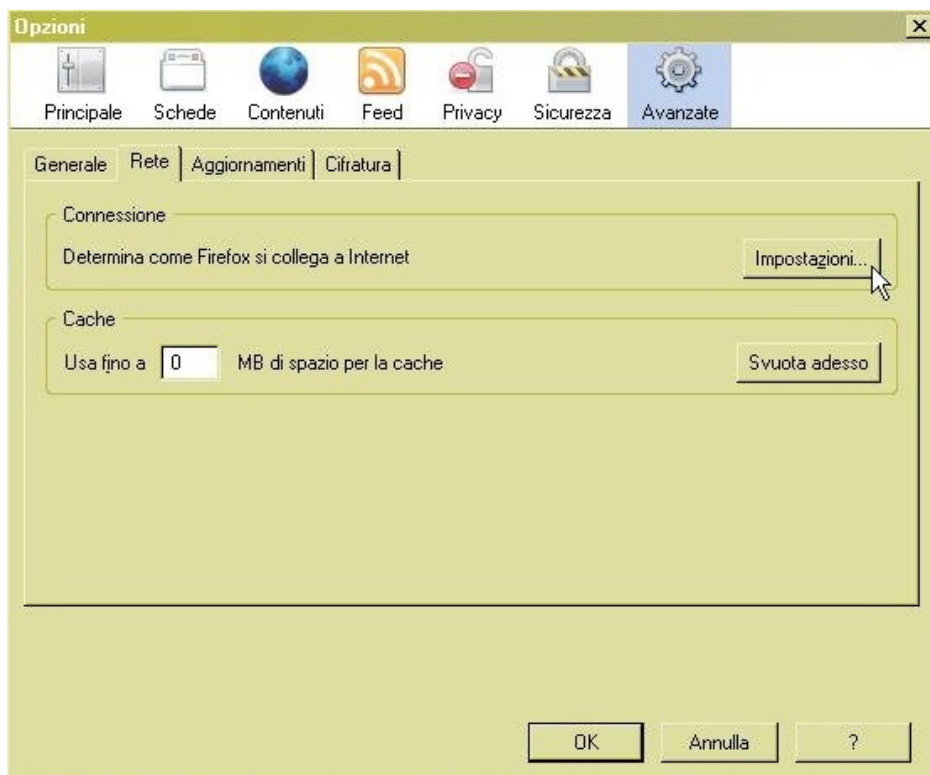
Opzioni

Principale Schede Contenuti Feed Privacy Sicurezza Avanzate

Generale Rete Aggiornamenti Cifratura

Connessione

Determina come Firefox si collega a Internet

Impostazioni...

Cache

Usa fino a 0 MB di spazio per la cache

Svuota adesso

OK Annulla ?